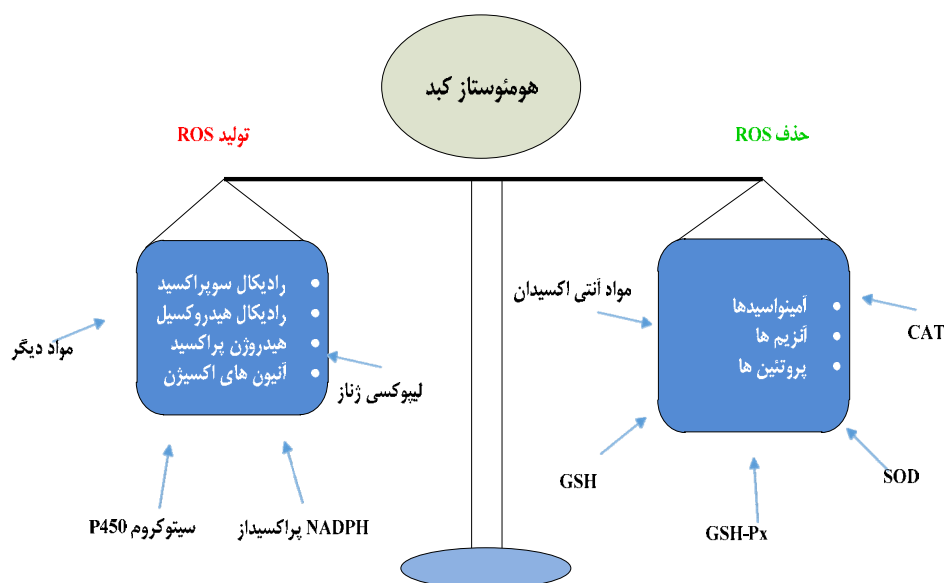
هومئوستاز کبد

تولید ROS

حذف ROS

- رادیکال سوپراکسید
- رادیکال هیدروکسیل
- هیدروژن پراکسید
- آنیون های اکسیژن

مواد دیگر

لیپوکسی ژناز

سیتوکروم P450

NADPH پراکسیداز

مواد آنتی اکسیدان

- آمینواسیدها
- آنزیم ها
- پروتئین ها

CAT

GSH

GSH-Px

SOD